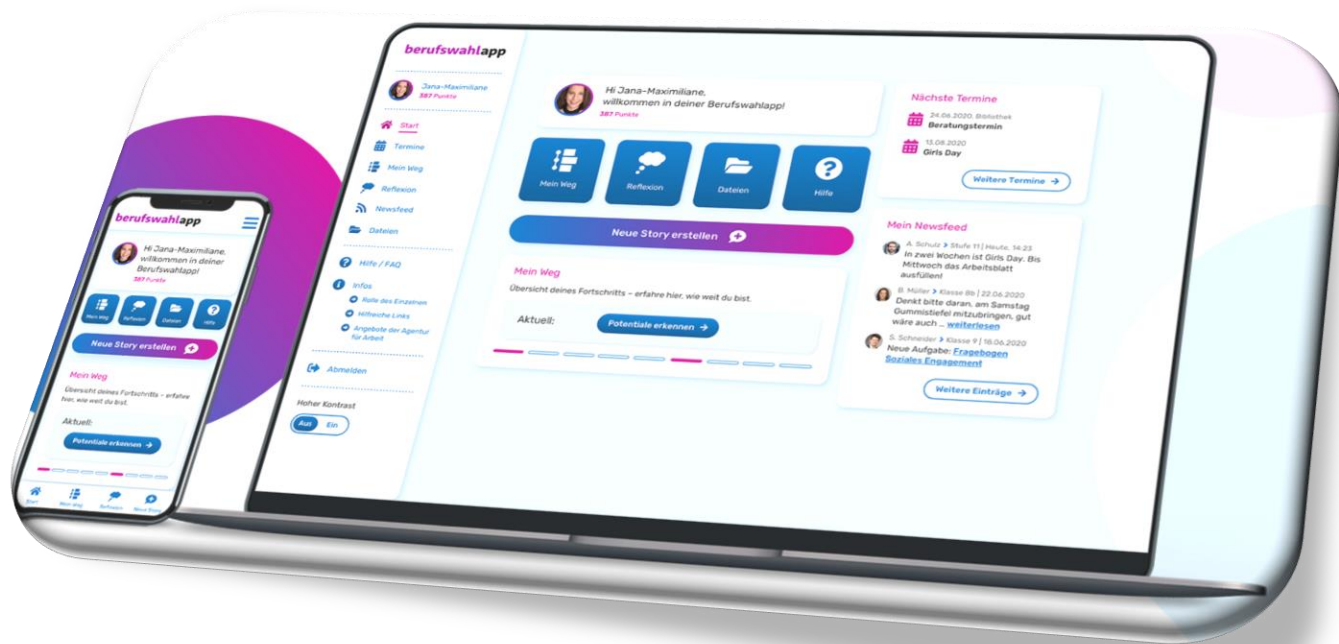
berufswahlapp

Jana-Maximiliane
387 Punkte

Start
Termine
Mein Weg
Reflexion
Newsfeed
Dateien

Hilfe / FAQ
Infos
Rolle des Einzelnen
Hilfreiche Links
Angebote der Agentur für Arbeit

Abmelden

Hoher Kontrast
Aus Ein

Hi Jana-Maximiliane,
willkommen in deiner Berufswahlapp!
387 Punkte

Mein Weg
Reflexion
Dateien
Hilfe

Neue Story erstellen

Mein Weg
Übersicht deines Fortschritts – erfahre hier, wie weit du bist.
Aktuell:
Potentiale erkennen →

Nächste Termine
24.06.2020, Bibliothek
Beratungstermin
13.08.2020
Girls Day
Weitere Termine →

Mein Newsfeed
A. Schulz > Stufe 11 | Heute, 14:23
In zwei Wochen ist Girls Day. Bis Mittwoch das Arbeitsblatt ausfüllen!
B. Müller > Klasse 8b | 22.06.2020
Denkt bitte daran, am Samstag Gummistiefel mitzubringen, gut wäre auch ... weiterlesen
S. Schneider > Klasse 9 | 16.06.2020
Neue Aufgabe: Fragebogen Soziales Engagement
Weitere Einträge →

berufswahlapp
Hi Jana-Maximiliane, willkommen in deiner Berufswahlapp!
387 Punkte
Mein Weg
Reflexion
Dateien
Hilfe
Neue Story erstellen
Mein Weg
Übersicht deines Fortschritts – erfahre hier, wie weit du bist.
Aktuell:
Potentiale erkennen →
Start
Mein Weg
Reflexion
Neue Story